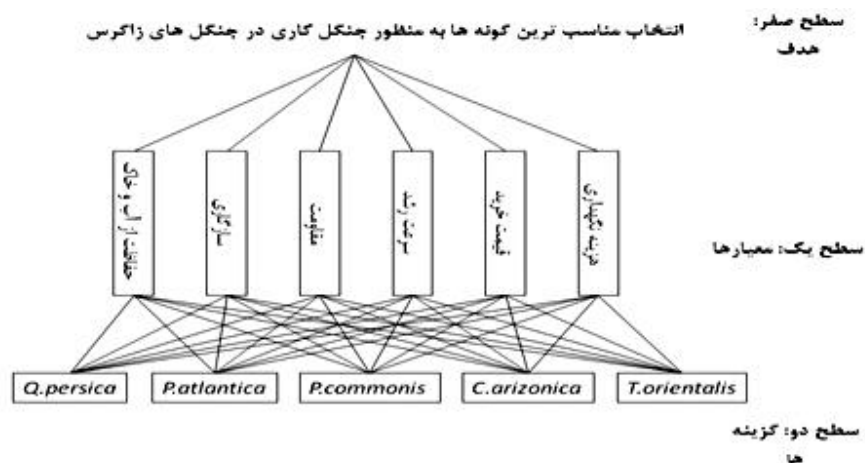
سطح صفر: هدف

انتخاب مناسب ترین گونه ها به منظور جنگل کاری در جنگل های زاگرس

سطح یک: معیارها

هزینه نگهداری

قیمت خرید

سرعت رشد

مقاومت

سازگاری

حفاظت آب و خاک

سطح دو: گزینه ها

Q.persica

P.atlantica

P.commonis

C.arizonica

T.orientalis